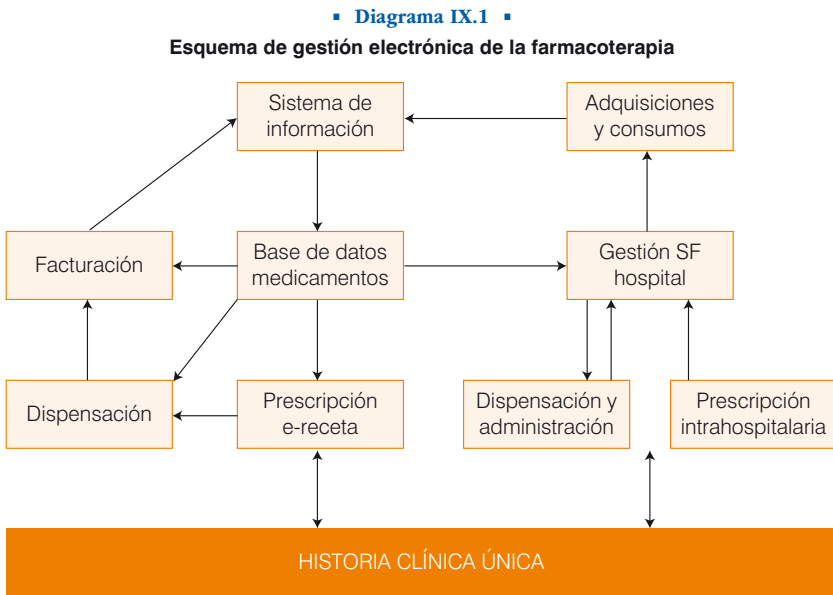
▪ Diagrama IX.1 ▪

Esquema de gestión electrónica de la farmacoterapia

Sistema de información

Adquisiciones y consumos

Facturación

Base de datos medicamentos

Gestión SF hospital

Dispensación

Prescripción e-receta

Dispensación y administración

Prescripción intrahospitalaria

HISTORIA CLÍNICA ÚNICA